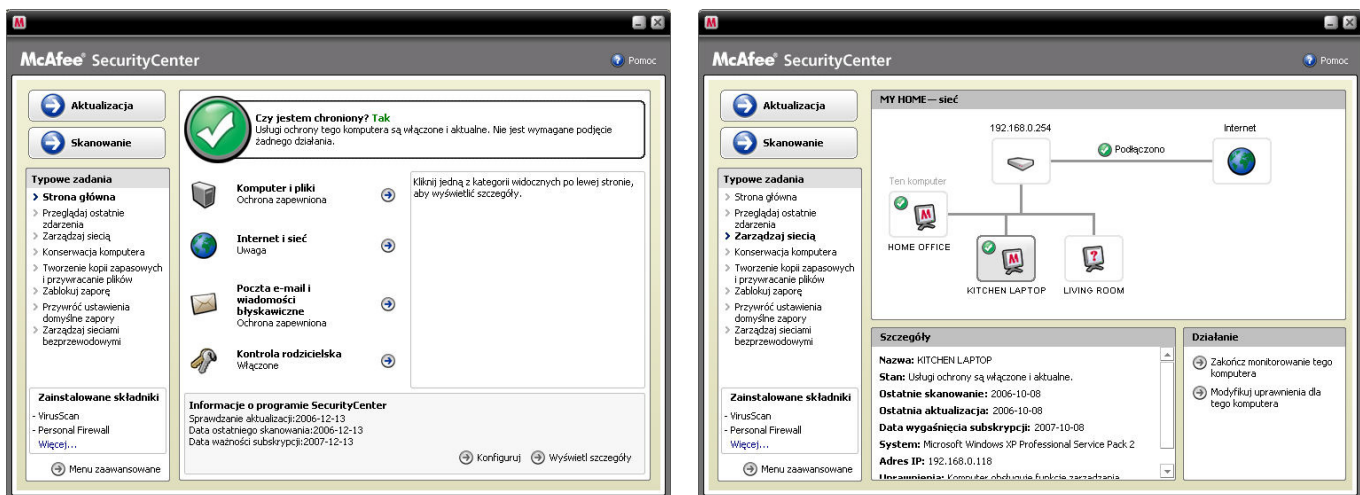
McAfee® SecurityCenter

Pomoc

Aktualizacja

Skanowanie

Typowe zadania
> Strona główna
> Przeglądaj ostatnie zdarzenia
> Zarządzaj siecią
> Konserwacja komputera
> Tworzenie kopii zapasowych i przywracanie plików
> Zablokuj zaporę
> Przywróć ustawienia domyślne zapory
> Zarządzaj sieciami bezprzewodowymi

Zainstalowane składniki
- VirusScan
- Personal Firewall
Więcej...

Menu zaawansowane

Czy jestem chroniony? Tak
Usługi ochrony tego komputera są włączone i aktualne. Nie jest wymagane podjęcie żadnego działania.

Komputer i pliki
Ochrona zapewniona

Internet i sieć
Uwaga

Poczta e-mail i wiadomości błyskawiczne
Ochrona zapewniona

Kontrola rodzicielska
Włączone

Kliknij jedną z kategorii widocznych po lewej stronie, aby wyświetlić szczegóły.

Informacje o programie SecurityCenter
Sprawdzanie aktualizacji:2006-12-13
Data ostatniego skanowania:2006-12-13
Data ważności subskrypcji:2007-12-13

Konfiguruj

Wyświetl szczegóły

McAfee® SecurityCenter

Pomoc

Aktualizacja

Skanowanie

Typowe zadania
> Strona główna
> Przeglądaj ostatnie zdarzenia
> Zarządzaj siecią
> Konserwacja komputera
> Tworzenie kopii zapasowych i przywracanie plików
> Zablokuj zaporę
> Przywróć ustawienia domyślne zapory
> Zarządzaj sieciami bezprzewodowymi

Zainstalowane składniki
- VirusScan
- Personal Firewall
Więcej...

Menu zaawansowane

MY HOME — sieć

192.168.0.254

Podłączono

Internet

Ten komputer

HOME OFFICE

KITCHEN LAPTOP

LIVING ROOM

Szczegóły
Nazwa: KITCHEN LAPTOP
Stan: Usługi ochrony są włączone i aktualne.
Ostatnie skanowanie: 2006-10-08
Ostatnia aktualizacja: 2006-10-08
Data wygaśnięcia subskrypcji: 2007-10-08
System: Microsoft Windows XP Professional Service Pack 2
Adres IP: 192.168.0.118
Uprawnienia: Komputer obsługuje funkcje zarządzania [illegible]

Działanie
Zakończ monitorowanie tego komputera
Modyfikuj uprawnienia dla tego komputera